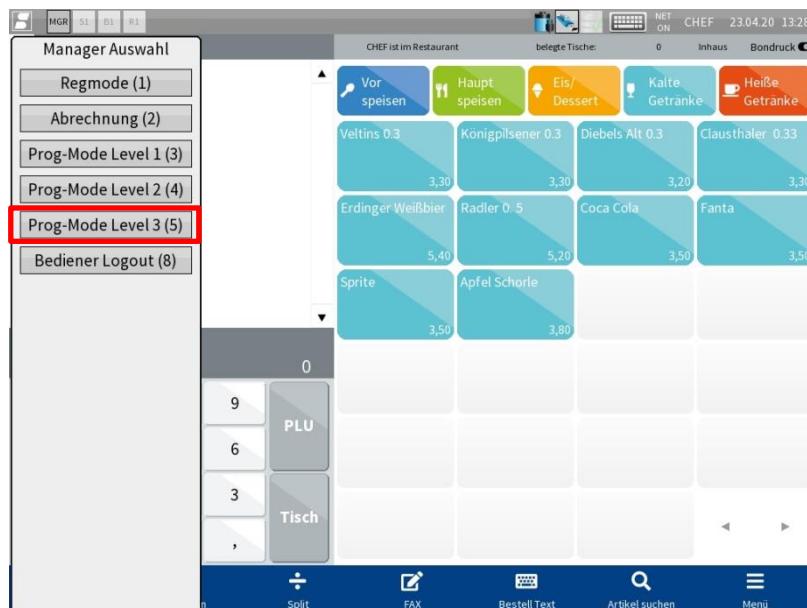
MGR S1 B1 R1

NET ON CHEF 23.04.20 13:28

Manager Auswahl

Regmode (1)

Abrechnung (2)

Prog-Mode Level 1 (3)

Prog-Mode Level 2 (4)

Prog-Mode Level 3 (5)

Bediener Logout (8)

CHEF ist im Restaurant belegte Tische: 0 Inhaus Bondruck

Vor speisen

Haupt speisen

Eis/ Dessert

Kalte Getränke

Heiße Getränke

| Veltins 0.3 3,30 | Königpilsener 0.3 3,30 | Diebels Alt 0.3 3,20 | Clausthaler 0.33 3,30 |
|---|---|---|---|
| Erdinger Weißbier 5,40 | Radler 0. 5 5,20 | Coca Cola 3,50 | Fanta 3,50 |
| Sprite 3,50 | Apfel Schorle 3,80 | | |

0

9

6

3

,

PLU

Tisch

Split

FAX

Bestell Text

Artikel suchen

Menü